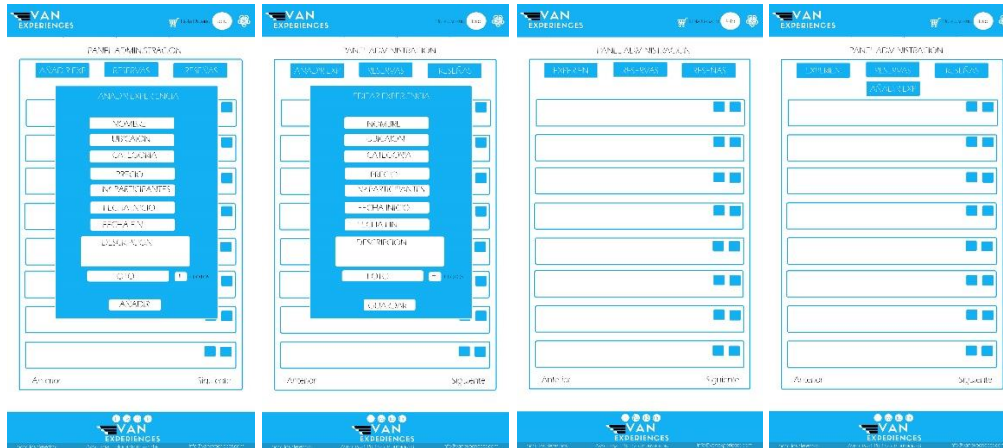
VAN EXPERIENCES

PANEL ADMINISTRACION

AÑADIR EXP. RESERVAS RESEÑAS

AÑADIR EXPERIENCIA

NOMBRE

UBICACION

CATEGORIA

PRECIO

Nº PARTICIPANTES

FECHA INICIO

FECHA FIN

DESCRIPCION

FOTO

AÑADIR

Anterior Siguiente

VAN EXPERIENCES

VAN EXPERIENCES

PANEL ADMINISTRACION

AÑADIR EXP. RESERVAS RESEÑAS

EDITAR EXPERIENCIA

NOMBRE

UBICACION

CATEGORIA

PRECIO

Nº PARTICIPANTES

FECHA INICIO

FECHA FIN

DESCRIPCION

FOTO

GUARDAR

Anterior Siguiente

VAN EXPERIENCES

VAN EXPERIENCES

PANEL ADMINISTRACION

EXPERIEN. RESERVAS RESEÑAS

Anterior Siguiente

VAN EXPERIENCES

VAN EXPERIENCES

PANEL ADMINISTRACION

EXPERIEN. RESERVAS RESEÑAS

AÑADIR EXP.

Anterior Siguiente

VAN EXPERIENCES